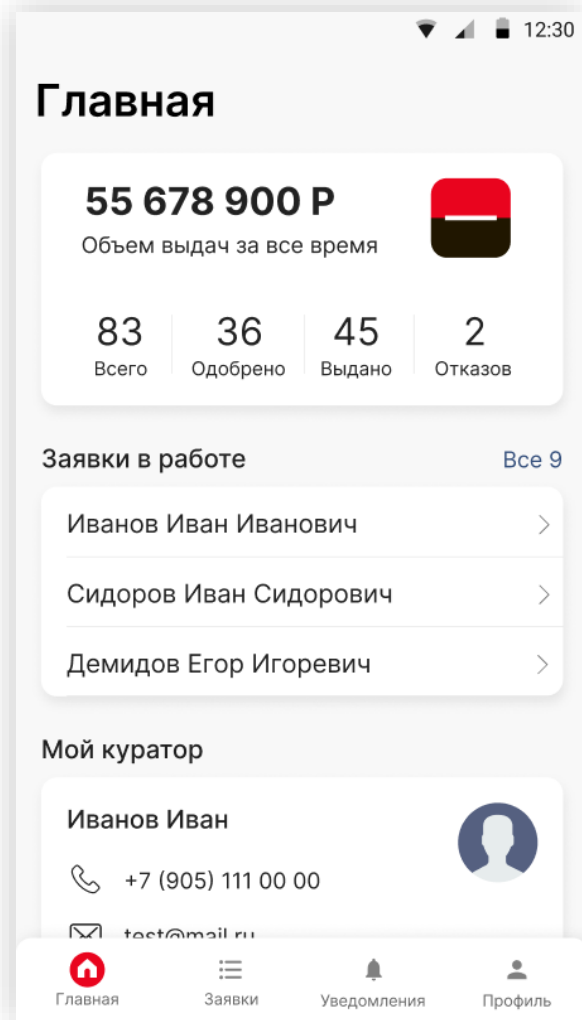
12:30

Главная

55 678 900 Р
Объем выдач за все время

83
Всего

36
Одобрено

45
Выдано

2
Отказов

Заявки в работе
Все 9

Иванов Иван Иванович

Сидоров Иван Сидорович

Демидов Егор Игоревич

Мой куратор

Иванов Иван

+7 (905) 111 00 00

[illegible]

Главная
Заявки
Уведомления
Профиль